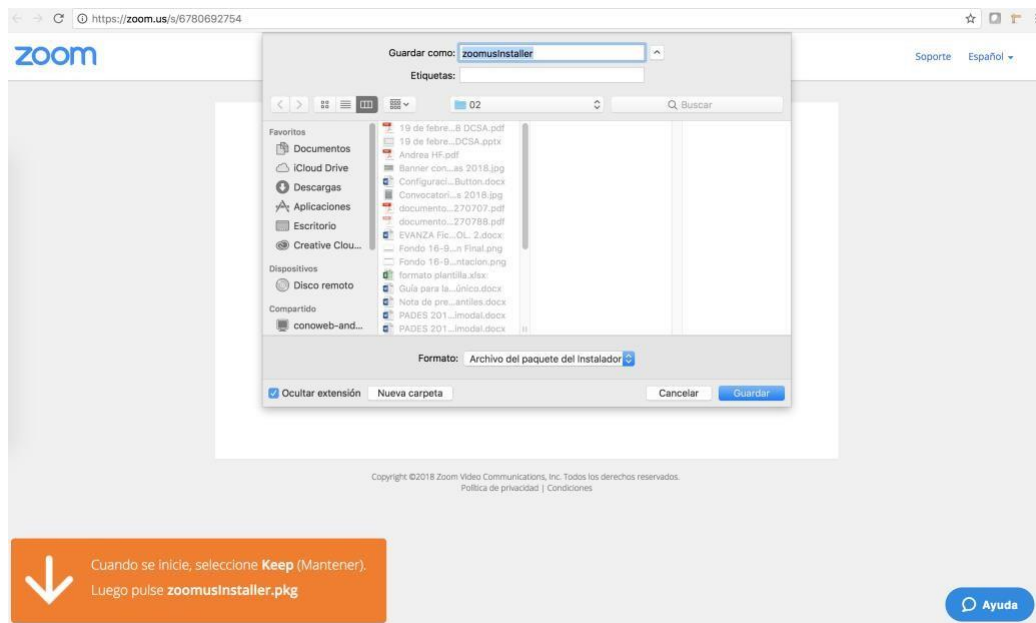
https://zoom.us/s/6780692754

zoom

Soporte Español

Guardar como: zoomusInstaller
Etiquetas:

02
Buscar

Favoritos
Documentos
iCloud Drive
Descargas
Aplicaciones
Escritorio
Creative Clou...
Dispositivos
Disco remoto
Compartido
conoweb-and...

19 de febre...8 DCSA.pdf
19 de febre...DCSA.pptx
Andrea HF.pdf
Banner con...as 2018.jpg
Configuraci...Button.docx
Convocatori...e 2018.jpg
documento...270707.pdf
documento...270788.pdf
EVANZA Fic...OL. 2.docx
Fondo 16-9...n Final.png
Fondo 16-9...ntacion.png
formato plantilla.xlsx
Guía para la...único.docx
Nota de pre...antiles.docx
PADES 201...imodal.docx
PADES 201...imodal.docx

Formato: Archivo del paquete del Instalador

Ocultar extensión
Nueva carpeta
Cancelar
Guardar

Copyright ©2018 Zoom Video Communications, Inc. Todos los derechos reservados.
Política de privacidad | Condiciones

Cuando se inicie, seleccione **Keep** (Mantener).
Luego pulse **zoomusInstaller.pkg**

Ayuda